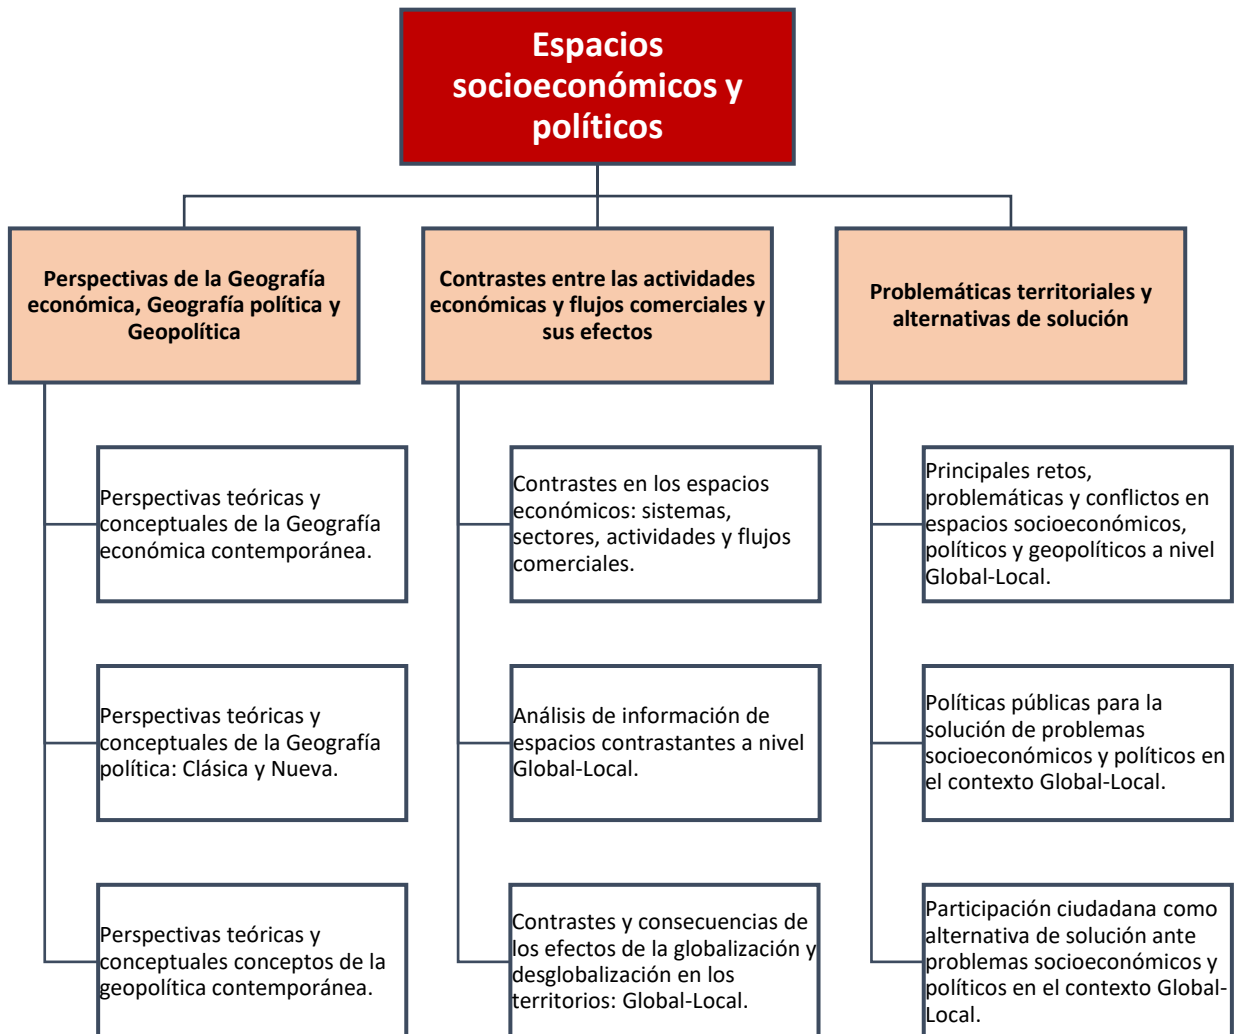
Espacios socioeconómicos y políticos

Perspectivas de la Geografía económica, Geografía política y Geopolítica

Perspectivas teóricas y conceptuales de la Geografía económica contemporánea.

Perspectivas teóricas y conceptuales de la Geografía política: Clásica y Nueva.

Perspectivas teóricas y conceptuales conceptos de la geopolítica contemporánea.

Contrastes entre las actividades económicas y flujos comerciales y sus efectos

Contrastes en los espacios económicos: sistemas, sectores, actividades y flujos comerciales.

Análisis de información de espacios contrastantes a nivel Global-Local.

Contrastes y consecuencias de los efectos de la globalización y desglobalización en los territorios: Global-Local.

Problemáticas territoriales y alternativas de solución

Principales retos, problemáticas y conflictos en espacios socioeconómicos, políticos y geopolíticos a nivel Global-Local.

Políticas públicas para la solución de problemas socioeconómicos y políticos en el contexto Global-Local.

Participación ciudadana como alternativa de solución ante problemas socioeconómicos y políticos en el contexto Global-Local.